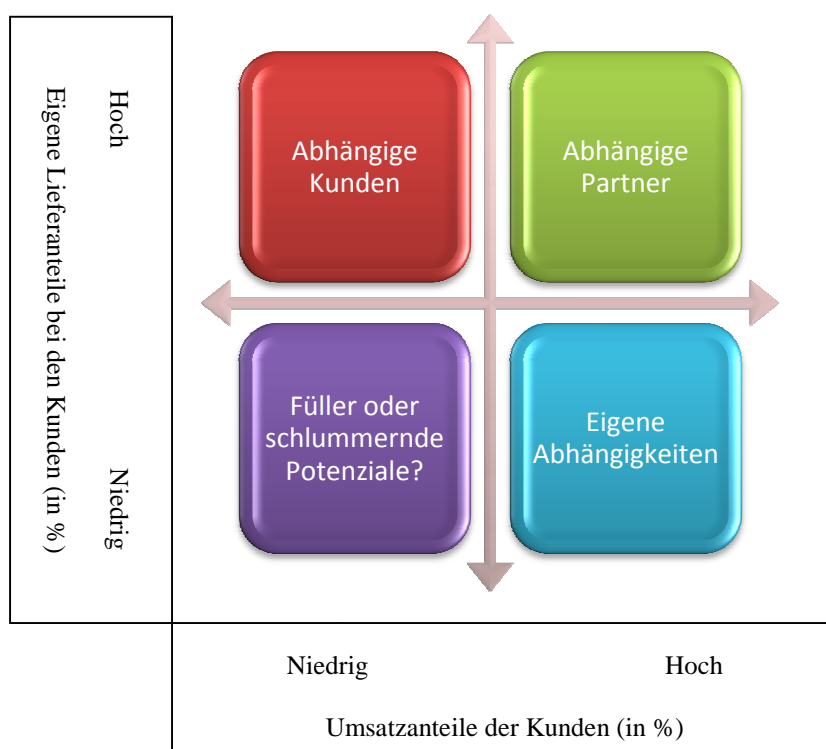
Eigene Lieferanteile bei den Kunden (in %)

Hoch

Niedrig

Abhängige Kunden

Abhängige Partner

Füller oder schlummernde Potenziale?

Eigene Abhängigkeiten

Niedrig

Hoch

Umsatzanteile der Kunden (in %)